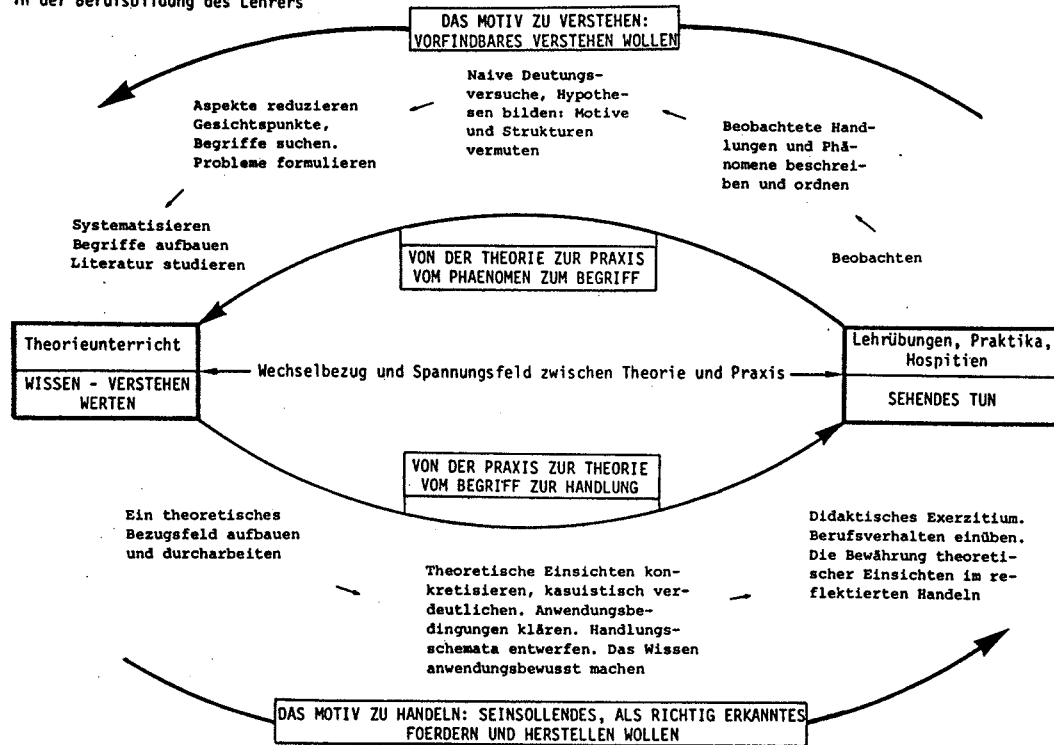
in der Berufsbildung des Lehrers

DAS MOTIV ZU VERSTEHEN: VORFINDBARES VERSTEHEN WOLLEN

Naive Deutungsversuche, Hypothesen bilden: Motive und Strukturen vermuten

Aspekte reduzieren Gesichtspunkte, Begriffe suchen. Probleme formulieren

Beobachtete Handlungen und Phänomene beschreiben und ordnen

Systematisieren Begriffe aufbauen Literatur studieren

VON DER THEORIE ZUR PRAXIS VOM PHAENOMEN ZUM BEGRIFF

Beobachten

Theorieunterricht

WISSEN - VERSTEHEN WERTEN

Wechselbezug und Spannungsfeld zwischen Theorie und Praxis

Lehrübungen, Praktika, Hospitien

SEHENDES TUN

VON DER PRAXIS ZUR THEORIE VOM BEGRIFF ZUR HANDLUNG

Ein theoretisches Bezugsfeld aufbauen und durcharbeiten

Theoretische Einsichten konkretisieren, kasuistisch verdeutlichen. Anwendungsbedingungen klären. Handlungsschemata entwerfen. Das Wissen anwendungsbewusst machen

Didaktisches Exerzitium. Berufsverhalten einüben. Die Bewährung theoretischer Einsichten im reflektierten Handeln

DAS MOTIV ZU HANDELN: SEINSOLLENDES, ALS RICHTIG ERKANNTES FOERDERN UND HERSTELLEN WOLLEN